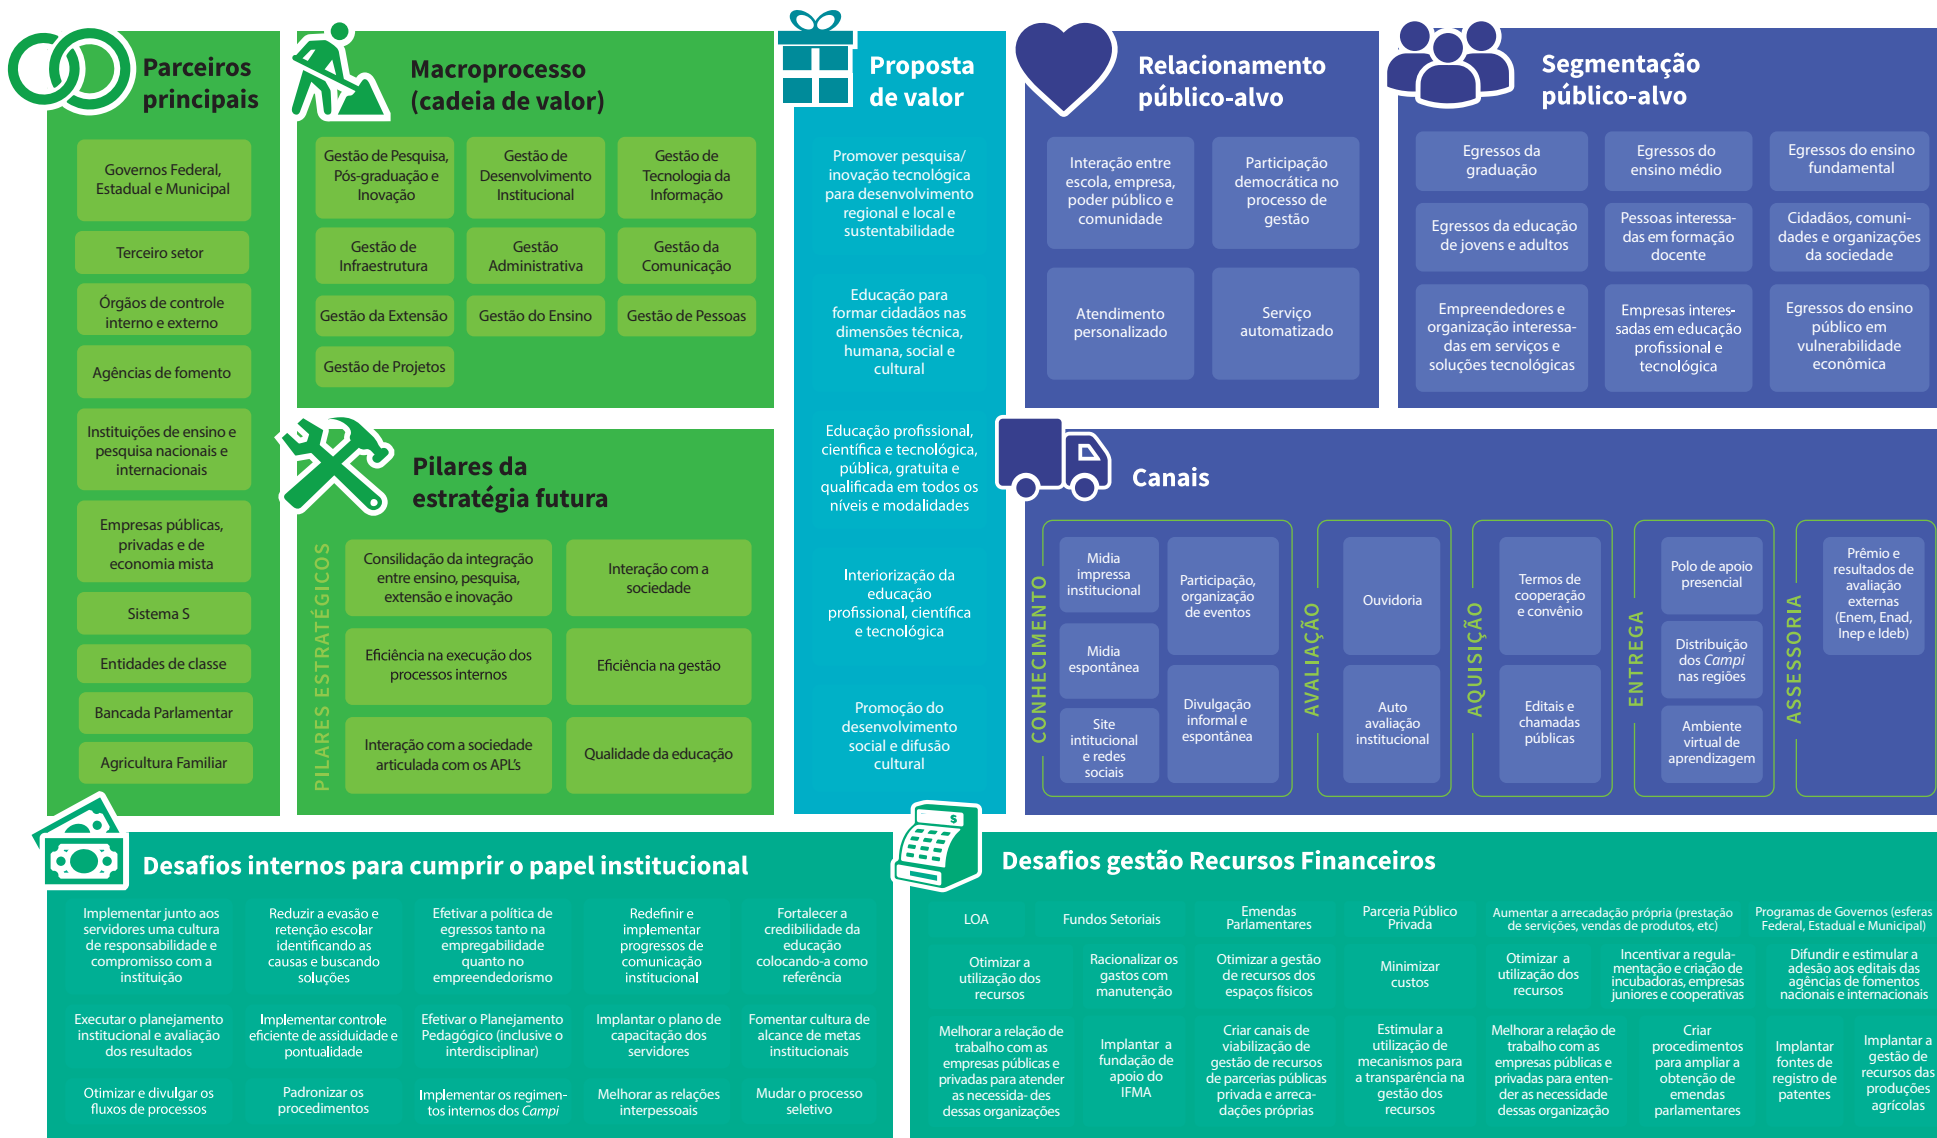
Parceiros principais

Governos Federal, Estadual e Municipal

Terceiro setor

Órgãos de controle interno e externo

Agências de fomento

Instituições de ensino e pesquisa nacionais e internacionais

Empresas públicas, privadas e de economia mista

Sistema S

Entidades de classe

Bancada Parlamentar

Agricultura Familiar

Macroprocesso (cadeia de valor)

Gestão de Pesquisa, Pós-graduação e Inovação

Gestão de Desenvolvimento Institucional

Gestão de Tecnologia da Informação

Gestão de Infraestrutura

Gestão Administrativa

Gestão da Comunicação

Gestão da Extensão

Gestão do Ensino

Gestão de Pessoas

Gestão de Projetos

Pilares da estratégia futura

PILARES ESTRATÉGICOS

Consilidação da integração entre ensino, pesquisa, extensão e inovação

Interação com a sociedade

Eficiência na execução dos processos internos

Eficiência na gestão

Interação com a sociedade articulada com os APL's

Qualidade da educação

Proposta de valor

Promover pesquisa/ inovação tecnológica para desenvolvimento regional e local e sustentabilidade

Educação para formar cidadãos nas dimensões técnica, humana, social e cultural

Educação profissional, científica e tecnológica, pública, gratuita e qualificada em todos os níveis e modalidades

Interiorização da educação profissional, científica e tecnológica

Promoção do desenvolvimento social e difusão cultural

Relacionamento público-alvo

Interação entre escola, empresa, poder público e comunidade

Participação democrática no processo de gestão

Atendimento personalizado

Serviço automatizado

Segmentação público-alvo

Egressos da graduação

Egressos do ensino médio

Egressos do ensino fundamental

Egressos da educação de jovens e adultos

Pessoas interessadas em formação docente

Cidadãos, comunidades e organizações da sociedade

Empreendedores e organização interessadas em serviços e soluções tecnológicas

Empresas interessadas em educação profissional e tecnológica

Egressos do ensino público em vulnerabilidade econômica

Canais

CONHECIMENTO

Midia impressa institucional

Participação, organização de eventos

Midia espontânea

Site intitucional e redes sociais

Divulgação informal e espontânea

AVALIAÇÃO

Ouvidoria

Auto avaliação institucional

AQUISIÇÃO

Termos de cooperação e convênio

Editais e chamadas públicas

ENTREGA

Polo de apoio presencial

Distribuição dos *Campi* nas regiões

Ambiente virtual de aprendizagem

ASSESSORIA

Prêmio e resultados de avaliação externas (Enem, Enad, Inep e Ideb)

Desafios internos para cumprir o papel institucional

Implementar junto aos servidores uma cultura de responsabilidade e compromisso com a instituição

Reduzir a evasão e retenção escolar identificando as causas e buscando soluções

Efetivar a política de egressos tanto na empregabilidade quanto no empreendedorismo

Redefinir e implementar progressos de comunicação institucional

Fortalecer a credibilidade da educação colocando-a como referência

Executar o planejamento institucional e avaliação dos resultados

Implementar controle eficiente de assiduidade e pontualidade

Efetivar o Planejamento Pedagógico (inclusive o interdisciplinar)

Implantar o plano de capacitação dos servidores

Fomentar cultura de alcance de metas institucionais

Otimizar e divulgar os fluxos de processos

Padronizar os procedimentos

Implementar os regimentos internos dos *Campi*

Melhorar as relações interpessoais

Mudar o processo seletivo

Desafios gestão Recursos Financeiros

LOA

Fundos Setoriais

Emendas Parlamentares

Parceria Público Privada

Aumentar a arrecadação própria (prestação de serviços, vendas de produtos, etc)

Programas de Governos (esferas Federal, Estadual e Municipal)

Otimizar a utilização dos recursos

Racionalizar os gastos com manutenção

Otimizar a gestão de recursos dos espaços físicos

Minimizar custos

Otimizar a utilização dos recursos

Incentivar a regulamentação e criação de incubadoras, empresas juniores e cooperativas

Difundir e estimular a adesão aos editais das agências de fomentos nacionais e internacionais

Melhorar a relação de trabalho com as empresas públicas e privadas para atender as necessidades dessas organizações

Implantar a fundação de apoio do IFMA

Criar canais de viabilização de gestão de recursos de parcerias públicas privada e arrecadações próprias

Estimular a utilização de mecanismos para a transparência na gestão dos recursos

Melhorar a relação de trabalho com as empresas públicas e privadas para atender as necessidade dessas organização

Criar procedimentos para ampliar a obtenção de emendas parlamentares

Implantar fontes de registro de patentes

Implantar a gestão de recursos das produções agrícolas